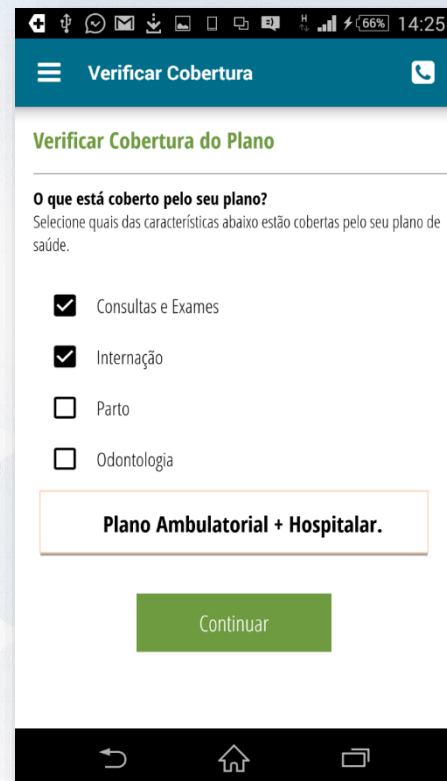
66% 14:25

Verificar Cobertura

Verificar Cobertura do Plano

O que está coberto pelo seu plano?
Selecione quais das características abaixo estão cobertas pelo seu plano de saúde.

Consultas e Exames

Internação

Parto

Odontologia

Plano Ambulatorial + Hospitalar.

Continuar